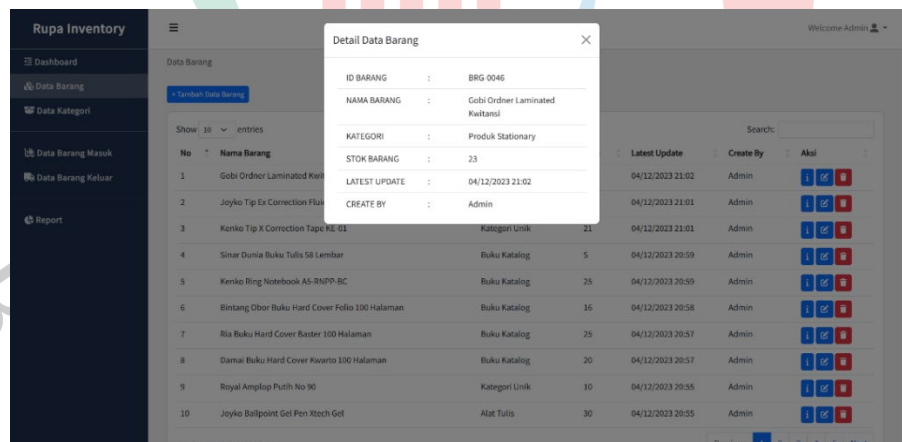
Rupa Inventory

Dashboard
Data Barang
Data Kategori
Data Barang Masuk
Data Barang Keluar
Report

Welcome Admin

Data Barang

+ Tambah Data Barang

Show 10 entries

Search:

Detail Data Barang

| ID BARANG | : | BRG 0046 |
|---|---|---|
| NAMA BARANG | : | Gobi Ordner Laminated Kwitansi |
| KATEGORI | : | Produk Stationary |
| STOK BARANG | : | 23 |
| LATEST UPDATE | : | 04/12/2023 21:02 |
| CREATE BY | : | Admin |

| No | Nama Barang | | | Latest Update | Create By | Aksi |
|---|---|---|---|---|---|---|
| 1 | Gobi Ordner Laminated Kwit | | | 04/12/2023 21:02 | Admin | |
| 2 | Joyko Tip Ex Correction Flui | | | 04/12/2023 21:01 | Admin | |
| 3 | Kenko Tip X Correction Tape KE-01 | Kategori Unik | 21 | 04/12/2023 21:01 | Admin | |
| 4 | Sinar Dunia Buku Tulis 58 Lembar | Buku Katalog | 5 | 04/12/2023 20:59 | Admin | |
| 5 | Kenko Ring Notebook A5-RNPP-BC | Buku Katalog | 25 | 04/12/2023 20:59 | Admin | |
| 6 | Bintang Obor Buku Hard Cover Folio 100 Halaman | Buku Katalog | 16 | 04/12/2023 20:58 | Admin | |
| 7 | Ria Buku Hard Cover Baster 100 Halaman | Buku Katalog | 25 | 04/12/2023 20:57 | Admin | |
| 8 | Damai Buku Hard Cover Kwarto 100 Halaman | Buku Katalog | 20 | 04/12/2023 20:57 | Admin | |
| 9 | Royal Amplop Putih No 90 | Kategori Unik | 10 | 04/12/2023 20:55 | Admin | |
| 10 | Joyko Ballpoint Gel Pen Xtech Gel | Alat Tulis | 30 | 04/12/2023 20:55 | Admin | |